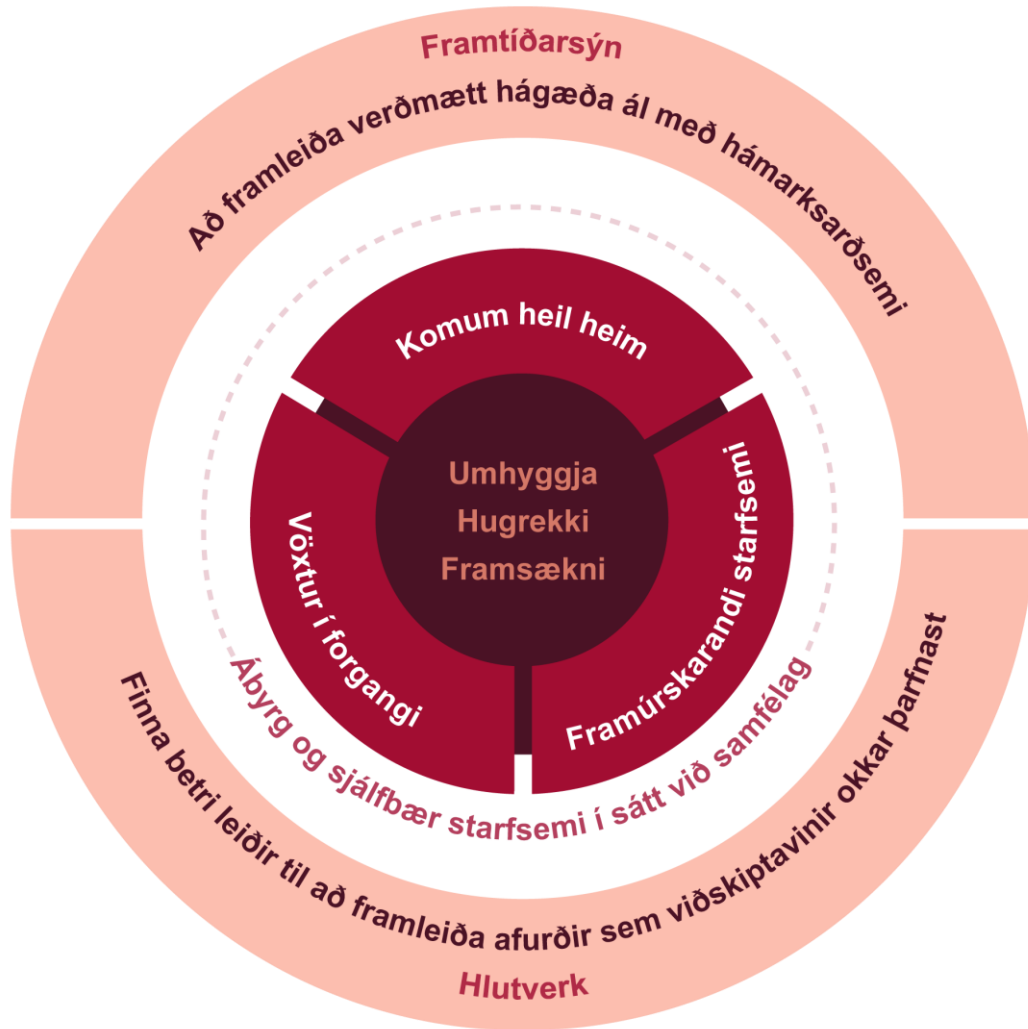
Framtíðarsýn

Að framleiða verðmætt hágæða ál með hámarksarðsemi

Komum heil heim

Vöxtur í forgangi

Framúrskarandi starfsemi

Umhyggja
Hugrekki
Framsækni

Ábyrg og sjálfbær starfsemi í sátt við samfélag

Finna betri leiðir til að framleiða afurðir sem viðskiptavinir okkar barfnast

Hlutverk